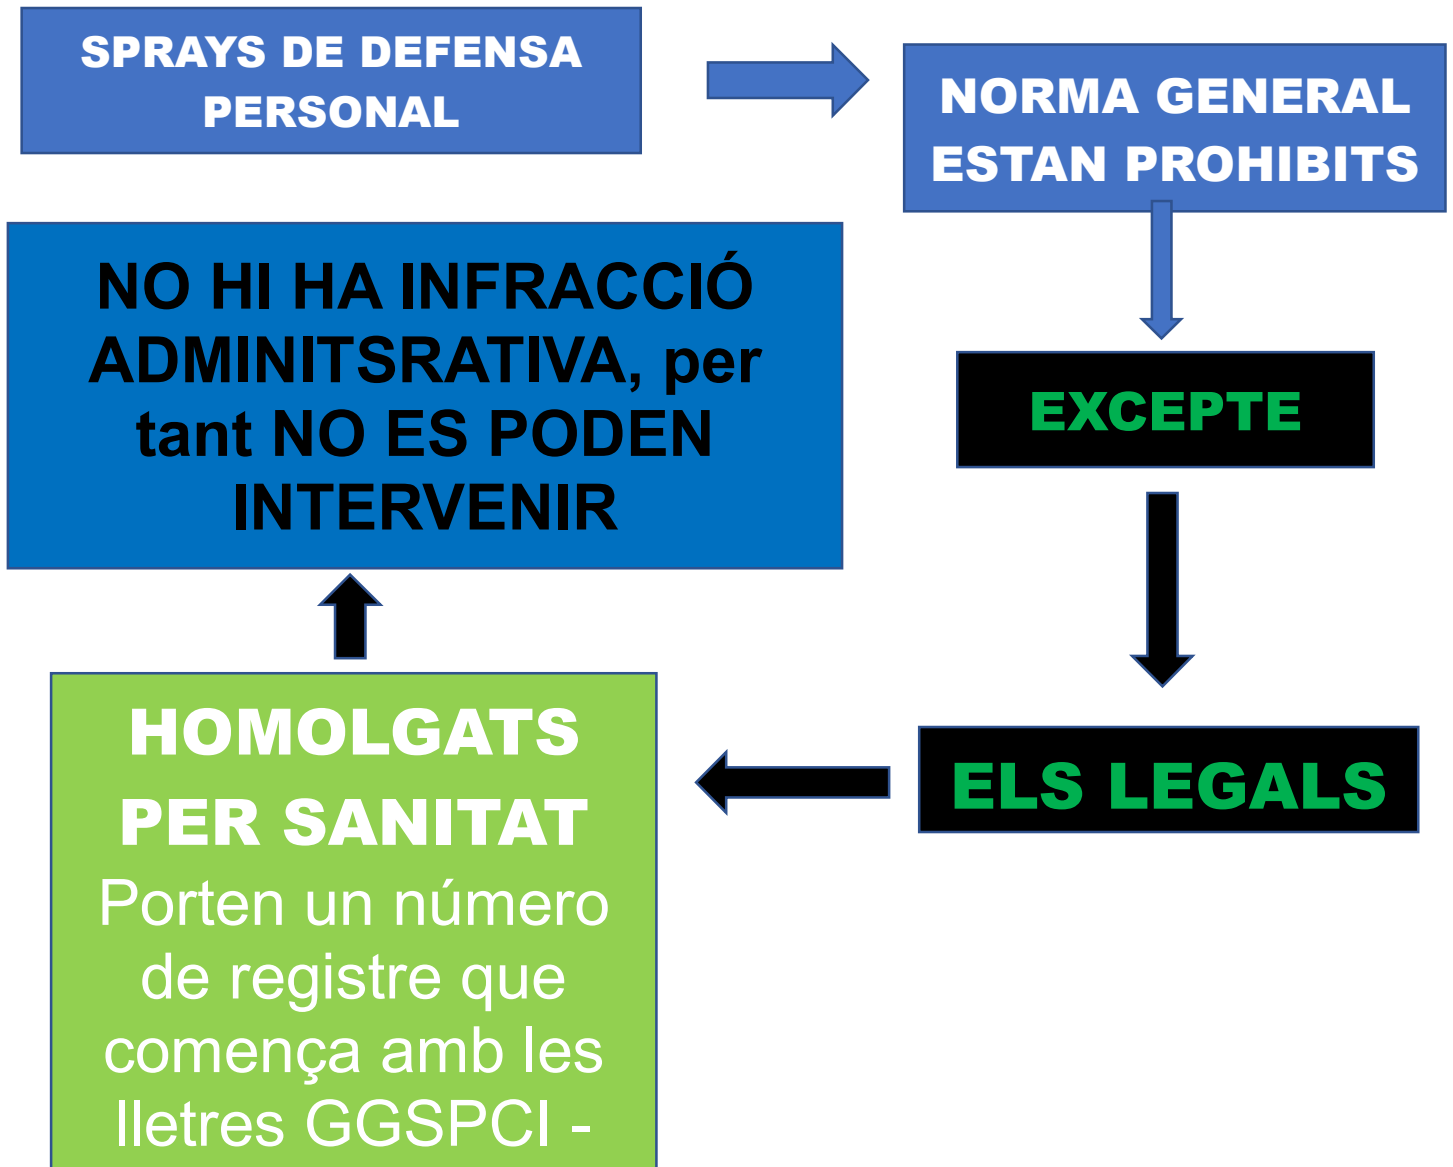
SPRAYS DE DEFENSA PERSONAL

NORMA GENERAL ESTAN PROHIBITS

EXCEPTE

ELS LEGALS

HOMOLGATS PER SANITAT
Porten un número de registre que comença amb les lletres GGSPCI -

NO HI HA INFRACCIÓ ADMINITSRATIVA, per tant NO ES PODEN INTERVENIR